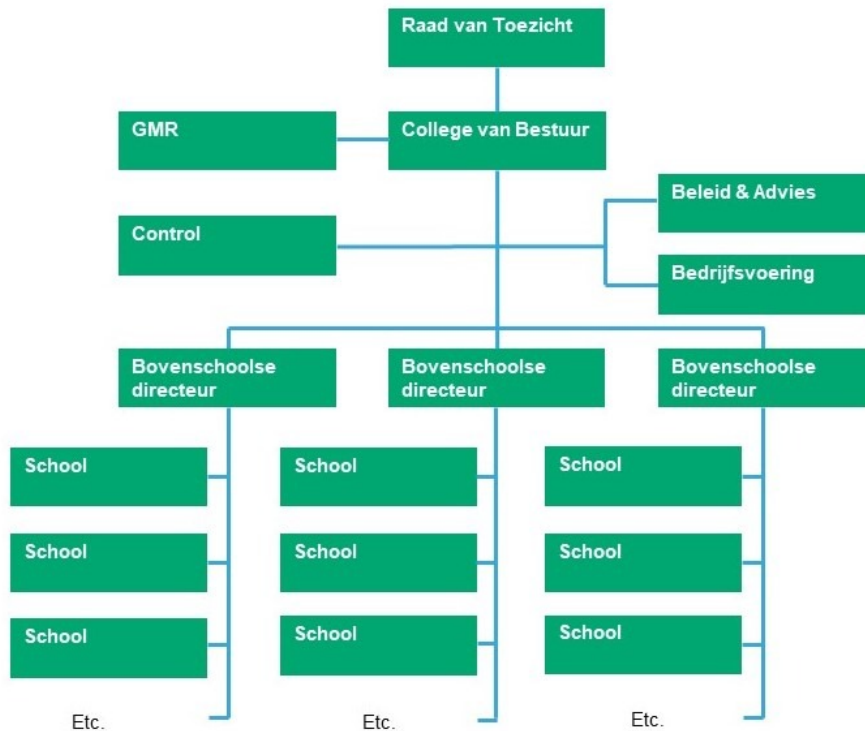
Raad van Toezicht

GMR

College van Bestuur

Beleid & Advies

Control

Bedrijfsvoering

Bovenschoolse directeur

Bovenschoolse directeur

Bovenschoolse directeur

School

School

School

Etc.

School

School

School

Etc.

School

School

School

Etc.